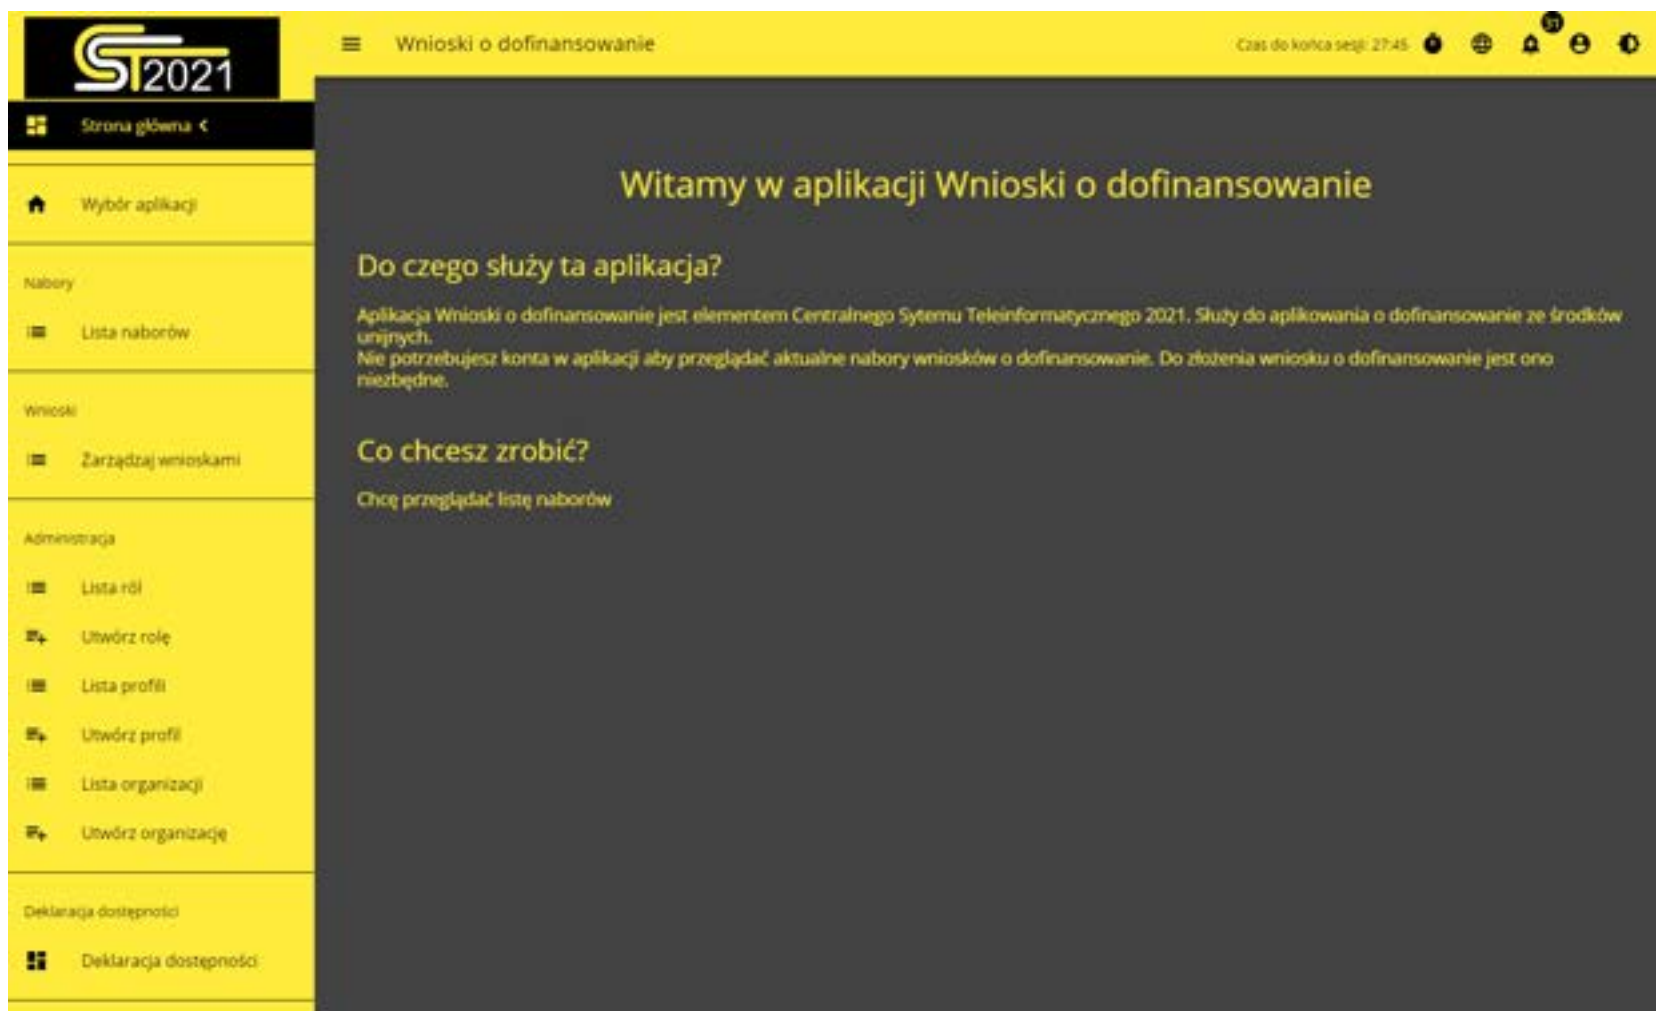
ST2021

Wnioski o dofinansowanie

Czas do końca sesji: 27:45

51

Strona główna

Wybór aplikacji

Nabory

Lista naborów

Wnioski

Zarządzaj wnioskami

Administracja

Lista ról

Utwórz rolę

Lista profili

Utwórz profil

Lista organizacji

Utwórz organizację

Deklaracja dostępności

Deklaracja dostępności

Witamy w aplikacji Wnioski o dofinansowanie

Do czego służy ta aplikacja?

Aplikacja Wnioski o dofinansowanie jest elementem Centralnego Sytemu Teleinformatycznego 2021. Służy do aplikowania o dofinansowanie ze środków unijnych.
Nie potrzebujesz konta w aplikacji aby przeglądać aktualne nabory wniosków o dofinansowanie. Do złożenia wniosku o dofinansowanie jest ono niezbędne.

Co chcesz zrobić?

Chcę przeglądać listę naborów